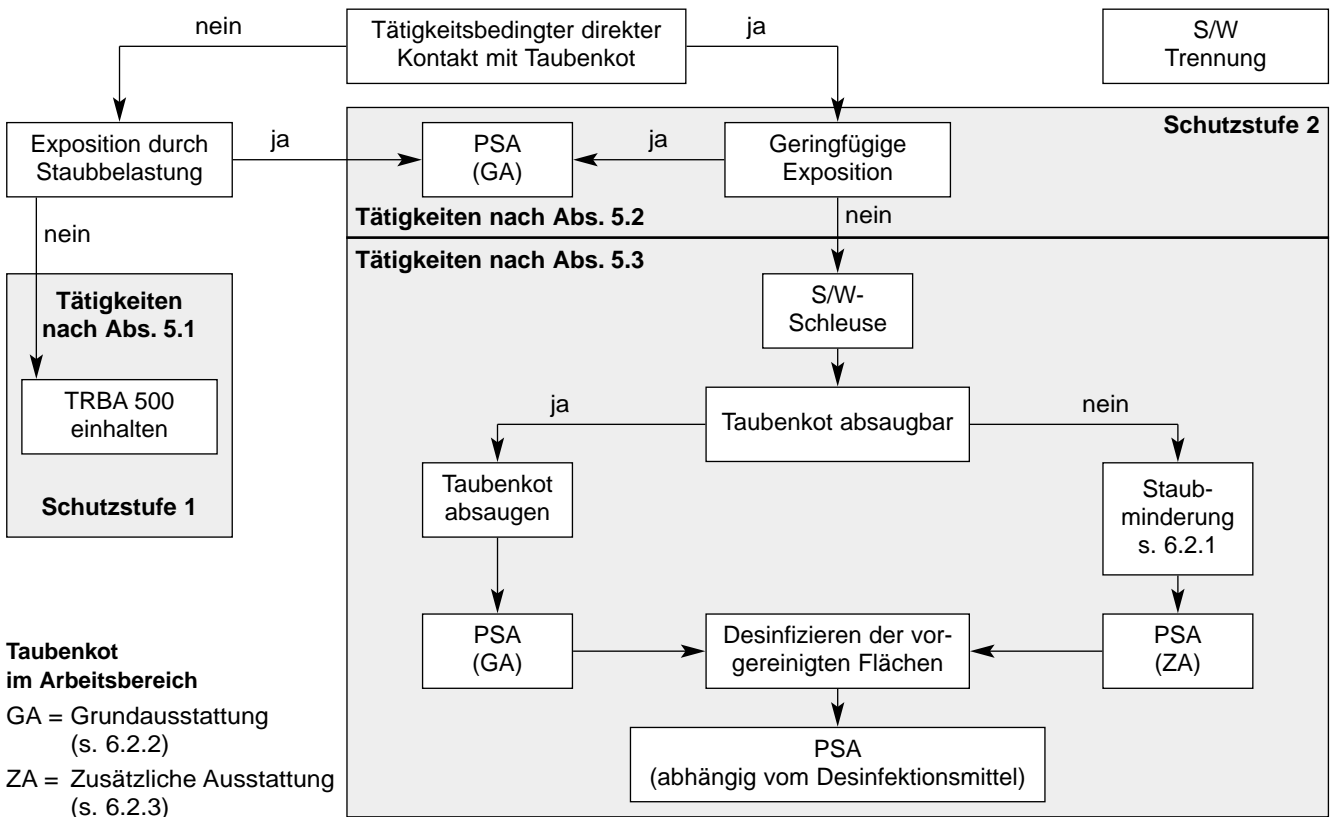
Tätigkeitsbedingter direkter Kontakt mit Taubenkot

nein

ja

S/W Trennung

Exposition durch Staubbelastung

ja

Schutzstufe 2

PSA (GA)

ja

Geringfügige Exposition

Tätigkeiten nach Abs. 5.2

nein

nein

Tätigkeiten nach Abs. 5.3

Tätigkeiten nach Abs. 5.1

S/W-Schleuse

TRBA 500 einhalten

ja

Taubenkot absaugbar

nein

Schutzstufe 1

Taubenkot absaugen

Staubminderung s. 6.2.1

PSA (GA)

Desinfizieren der vorgereinigten Flächen

PSA (ZA)

Taubenkot im Arbeitsbereich

GA = Grundausstattung (s. 6.2.2)

ZA = Zusätzliche Ausstattung (s. 6.2.3)

PSA (abhängig vom Desinfektionsmittel)